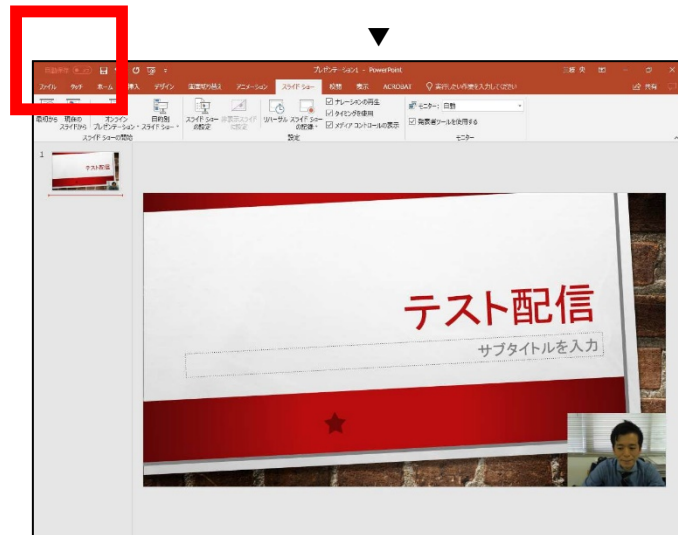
▼

自動保存 オフ

プレゼンテーション1 - PowerPoint

ファイル タッチ ホーム 挿入 デザイン 画面切り替え アニメーション スライド ショー 校閲 表示 ACROBAT 実行したい作業を入力してください

共有

最初から 現在のスライドから オンライン プレゼンテーション 目的別スライド ショー

スライド ショーの開始

スライド ショーの設定 非表示スライドに設定 リハーサル スライド ショーの記録

ナレーションの再生 タイミングを使用 メディア コントロールの表示

設定

モニター: 自動

発表者ツールを使用する

モニター

1

テスト配信

テスト配信

サブタイトルを入力